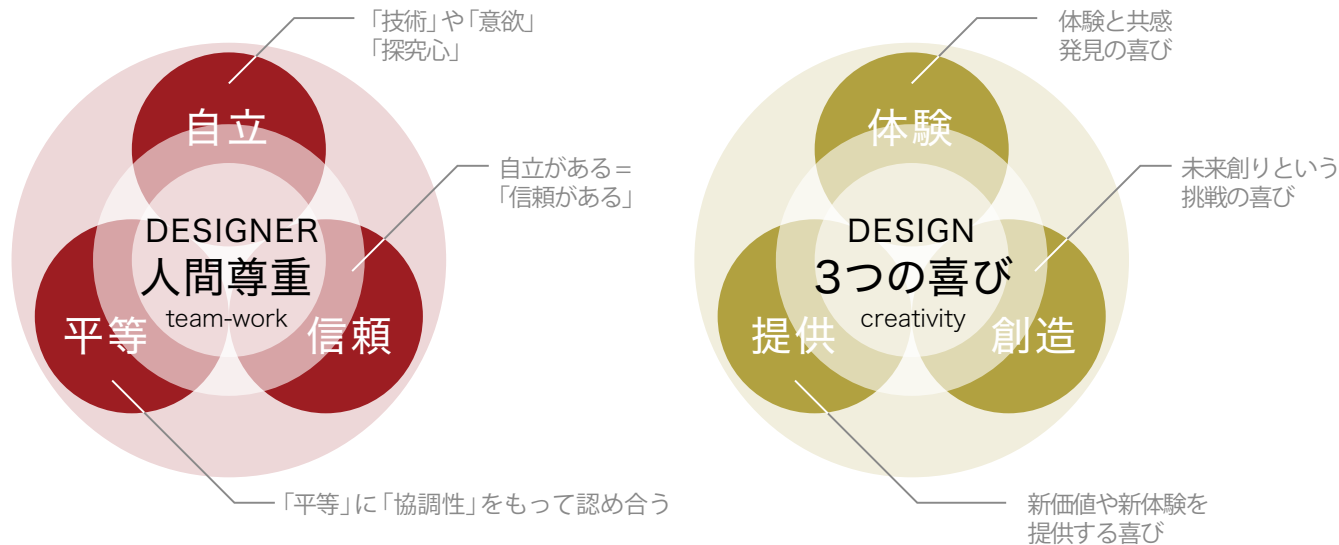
「技術」や「意欲」
「探究心」

自立

自立がある＝
「信頼がある」

DESIGNER
人間尊重
team-work

平等

信頼

「平等」に「協調性」をもって認め合う

体験と共感
発見の喜び

体験

未来創りという
挑戦の喜び

DESIGN
3つの喜び
creativity

提供

創造

新価値や新体験を
提供する喜び